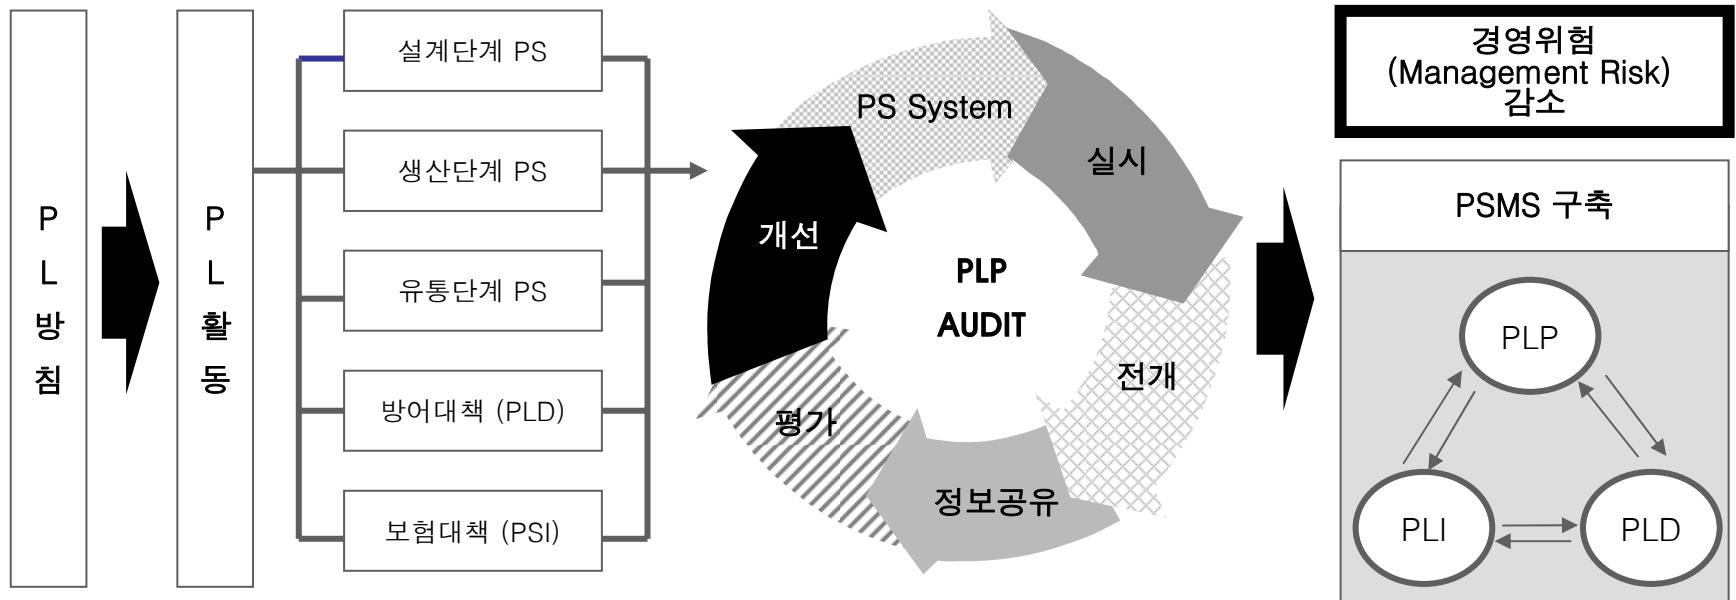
P
L
방
침

P
L
활
동

설계단계 PS

생산단계 PS

유통단계 PS

방어대책 (PLD)

보험대책 (PSI)

PS System

실시

전개

정보공유

평가

개선

PLP
AUDIT

경영위험
(Management Risk)
감소

PSMS 구축

PLP

PLI

PLD